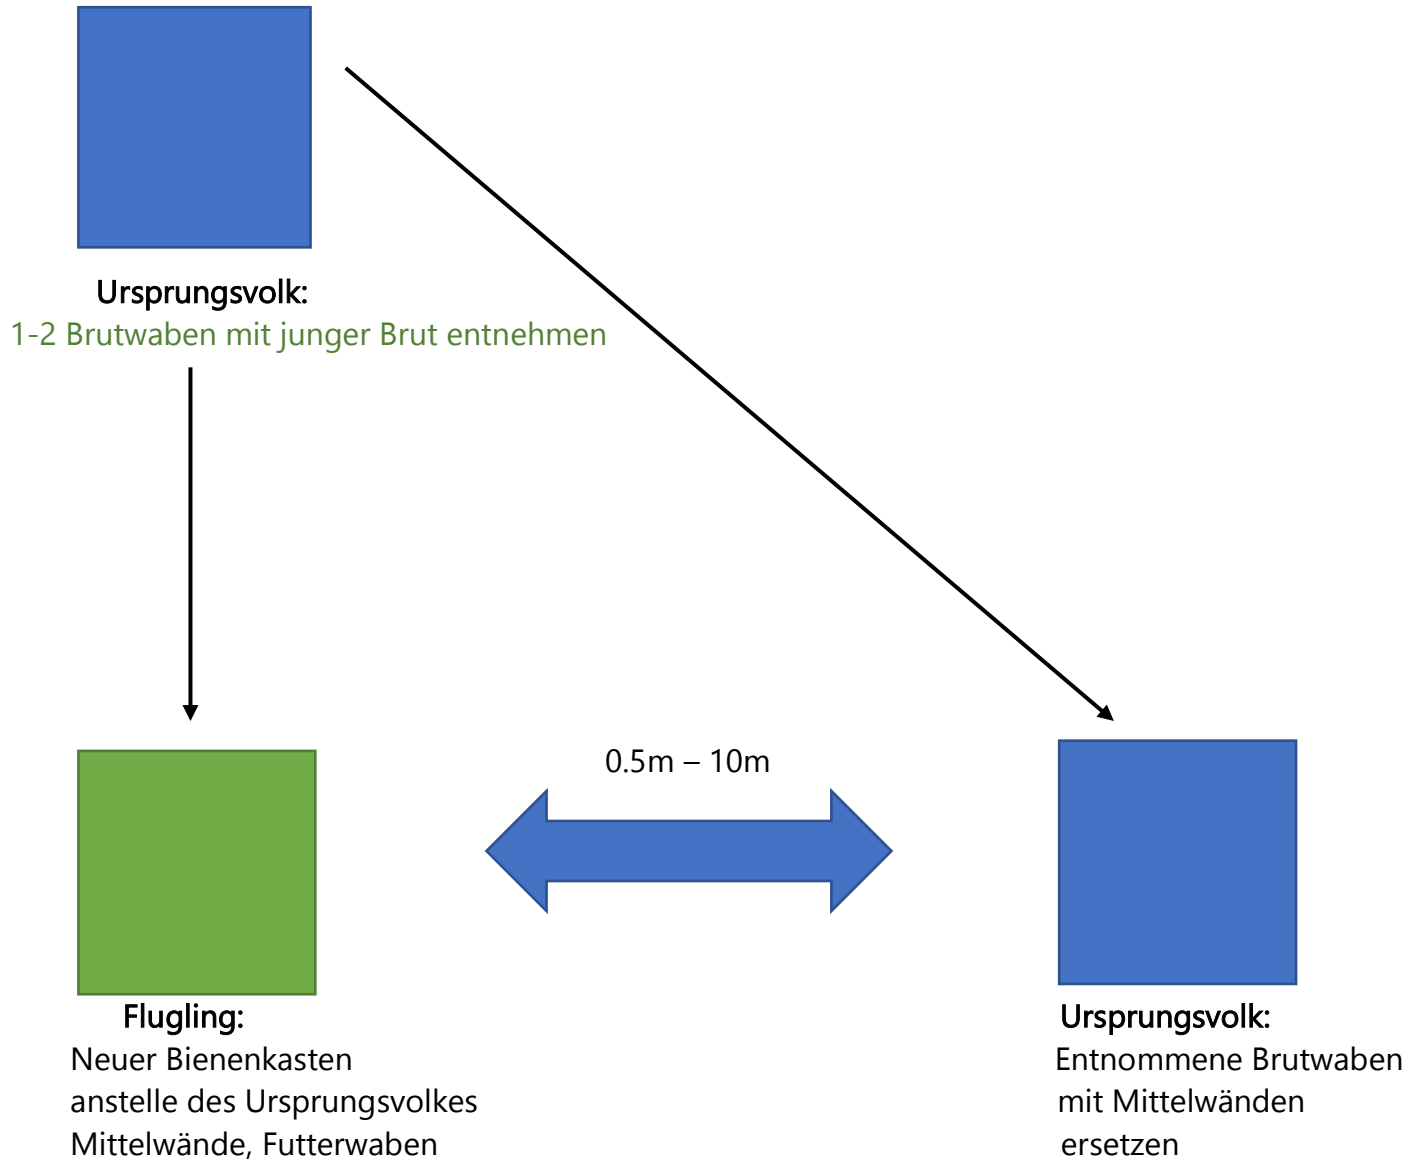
Ursprungsvolk:
1-2 Brutwaben mit junger Brut entnehmen

0.5m – 10m

Flugling:
Neuer Bienenkasten
anstelle des Ursprungsvolkes
Mittelwände, Futterwaben

Ursprungsvolk:
Entnommene Brutwaben
mit Mittelwänden
ersetzen